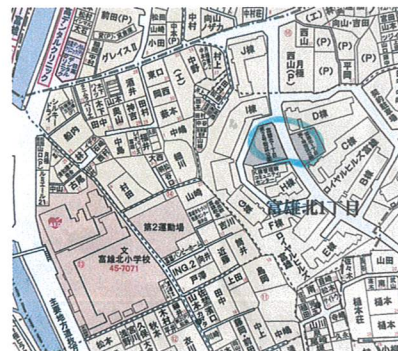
前田
向山
向山・曽
西山
月極
平岡
グレイスII
J棟
東口
西岡
藤本
神田
中島
I棟
D棟
C棟
H棟
ロイヤルヒルズ富雄
G棟
F棟
E棟
第2運動場
富雄北小学校
45-7071
富雄北1丁目
村田
山崎
山田
植本
上田
島田
中村
田中